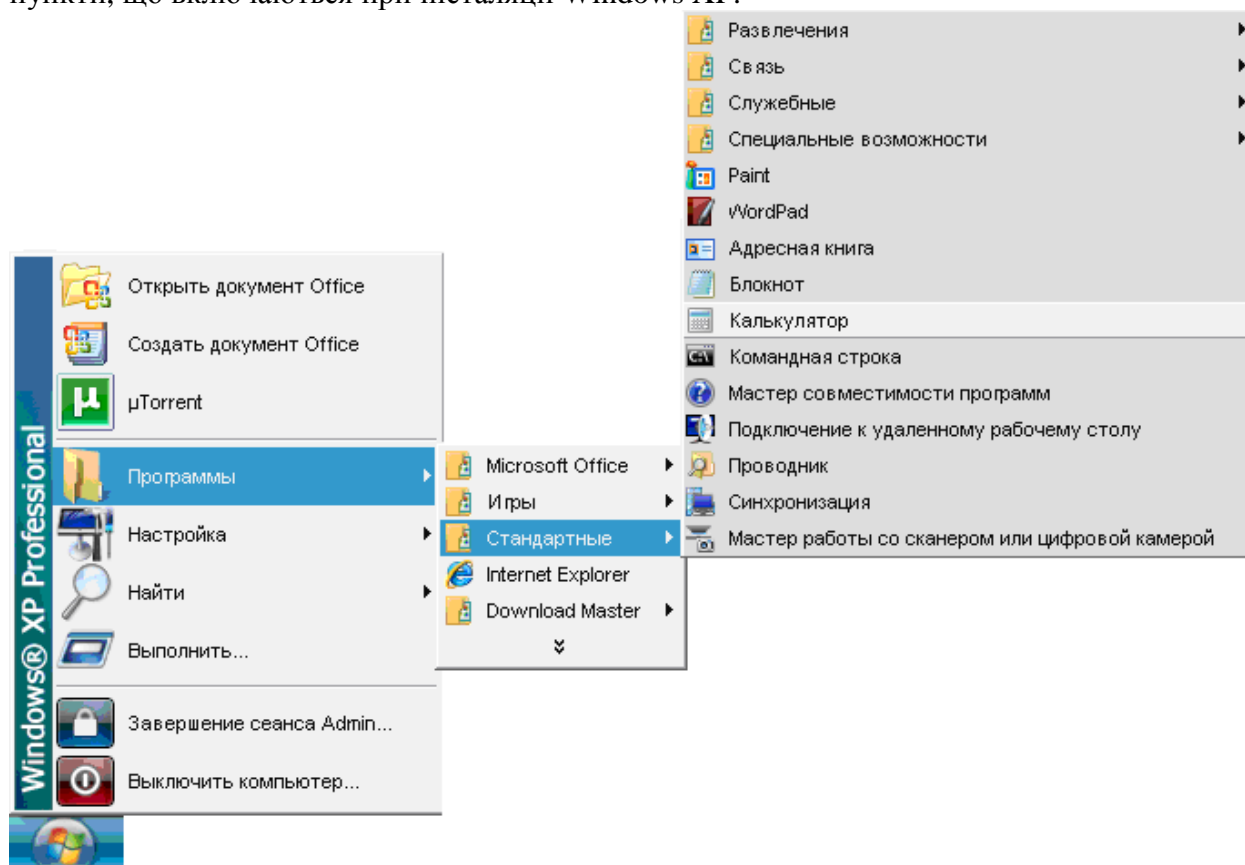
пункти, що включаються при інсталяції Windows XP:

Развлечения
Связь
Служебные
Специальные возможности
Paint
WordPad
Адресная книга
Блокнот
Калькулятор
Командная строка
Мастер совместимости программ
Подключение к удаленному рабочему столу
Проводник
Синхронизация
Мастер работы со сканером или цифровой камерой

Windows® XP Professional

Открыть документ Office
Создать документ Office
µTorrent
Программы
Настройка
Найти
Выполнить...
Завершение сеанса Admin...
Выключить компьютер...

Microsoft Office
Игры
Стандартные
Internet Explorer
Download Master